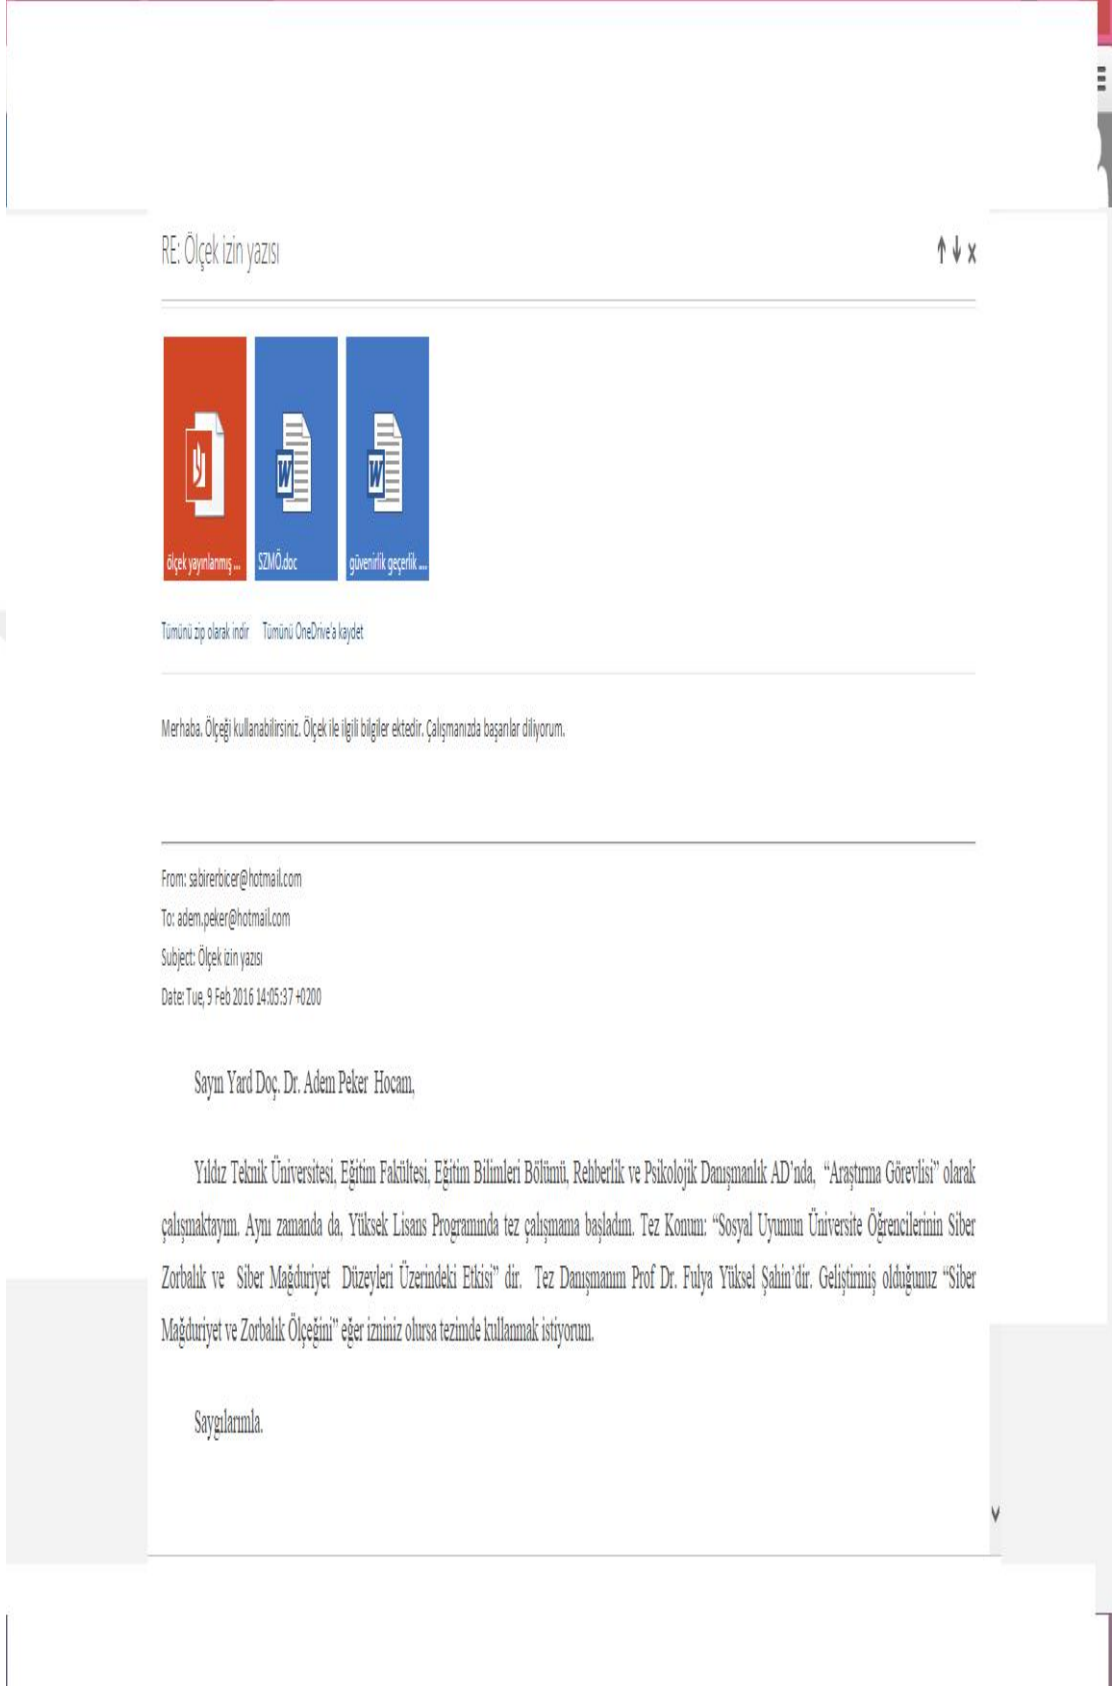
RE: Ölçek izin yazısı

ölçek yayınlanmış ...

SZMÖ.doc

güvenirlik geçerlik ...

Tümünü zip olarak indir   Tümünü OneDrive'a kaydet

Merhaba. Ölçeği kullanabilirsiniz. Ölçek ile ilgili bilgiler ektedir. Çalışmanızda başarılar diliyorum.

From: sabirerbicer@hotmail.com
To: adem.peker@hotmail.com
Subject: Ölçek izin yazısı
Date: Tue, 9 Feb 2016 14:05:37 +0200

Sayın Yard Doç. Dr. Adem Peker Hocam,

Yıldız Teknik Üniversitesi, Eğitim Fakültesi, Eğitim Bilimleri Bölümü, Rehberlik ve Psikolojik Danışmanlık AD'nda, "Araştırma Görevlisi" olarak çalışmaktayım. Aynı zamanda da, Yüksek Lisans Programında tez çalışmama başladım. Tez Konum: "Sosyal Uyumun Üniversite Öğrencilerinin Siber Zorbalık ve Siber Mağduriyet Düzeyleri Üzerindeki Etkisi" dir. Tez Danışmanım Prof Dr. Fulya Yüksel Şahin'dir. Geliştirmiş olduğunuz "Siber Mağduriyet ve Zorbalık Ölçeğini" eğer izniniz olursa tezimde kullanmak istiyorum.

Saygılarımla.